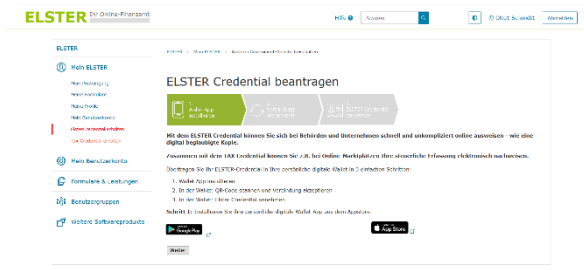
ELSTER Ihr Online-Finanzamt

Hilfe Suchen DEUS Schmidt Abmelden

ELSTER

Mein ELSTER

Meine Mitteilungen
Meine Formulare
Meine Profile
Mein Zertifikate
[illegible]
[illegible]

Mein Benutzerkonto

Formulare & Leistungen

Benutzergruppen

Weitere Softwareprodukte

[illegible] > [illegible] > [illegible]

ELSTER Credential beantragen

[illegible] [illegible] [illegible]

Mit dem ELSTER Credential können Sie sich bei Behörden und Unternehmen schnell und unkompliziert online ausweisen - wie eine digital beglaubigte Kopie.

Zusammen mit dem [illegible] Credential können Sie z.B. bei Online-Marktplätzen Ihre steuerliche Erfassung elektronisch nachweisen.

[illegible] Sie Ihr ELSTER-Credential in Ihre persönliche digitale Wallet in 3 einfachen Schritten:

1. Wallet App installieren
2. In der Wallet: QR-Code scannen und Verbindung akzeptieren
3. In der Wallet: Ihren Credential annehmen

Schritt 1: Installieren Sie Ihre persönliche digitale Wallet App aus dem Appstore.

Google Play

App Store

Weiter